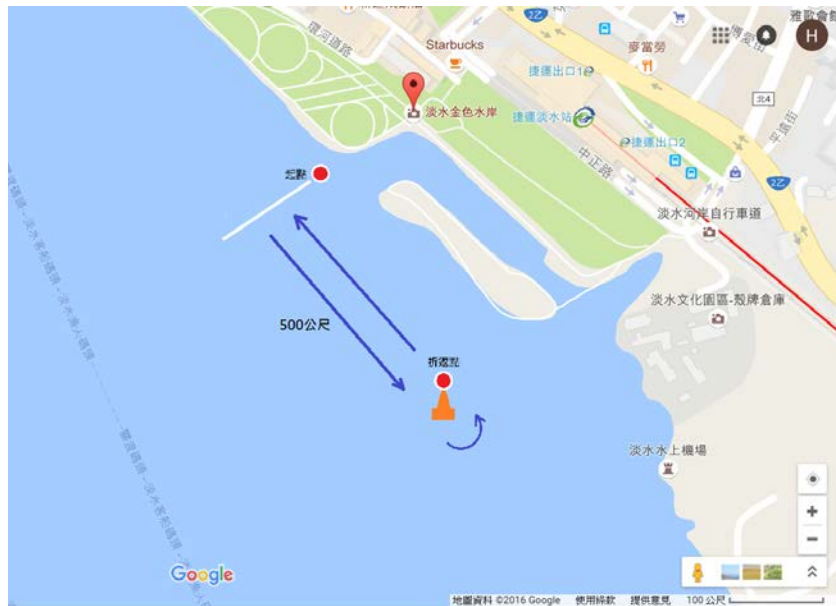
環河道路
Starbucks
麥當勞
捷運出口1
淡水金色水岸
捷運淡水站
捷運出口2
中正路
起點
2Z
北4
淡水河岸自行車道
淡水文化園區-殼牌倉庫
500公尺
折返點
淡水水上機場
Google
地圖資料 ©2016 Google 使用條款 提供意見 100 公尺